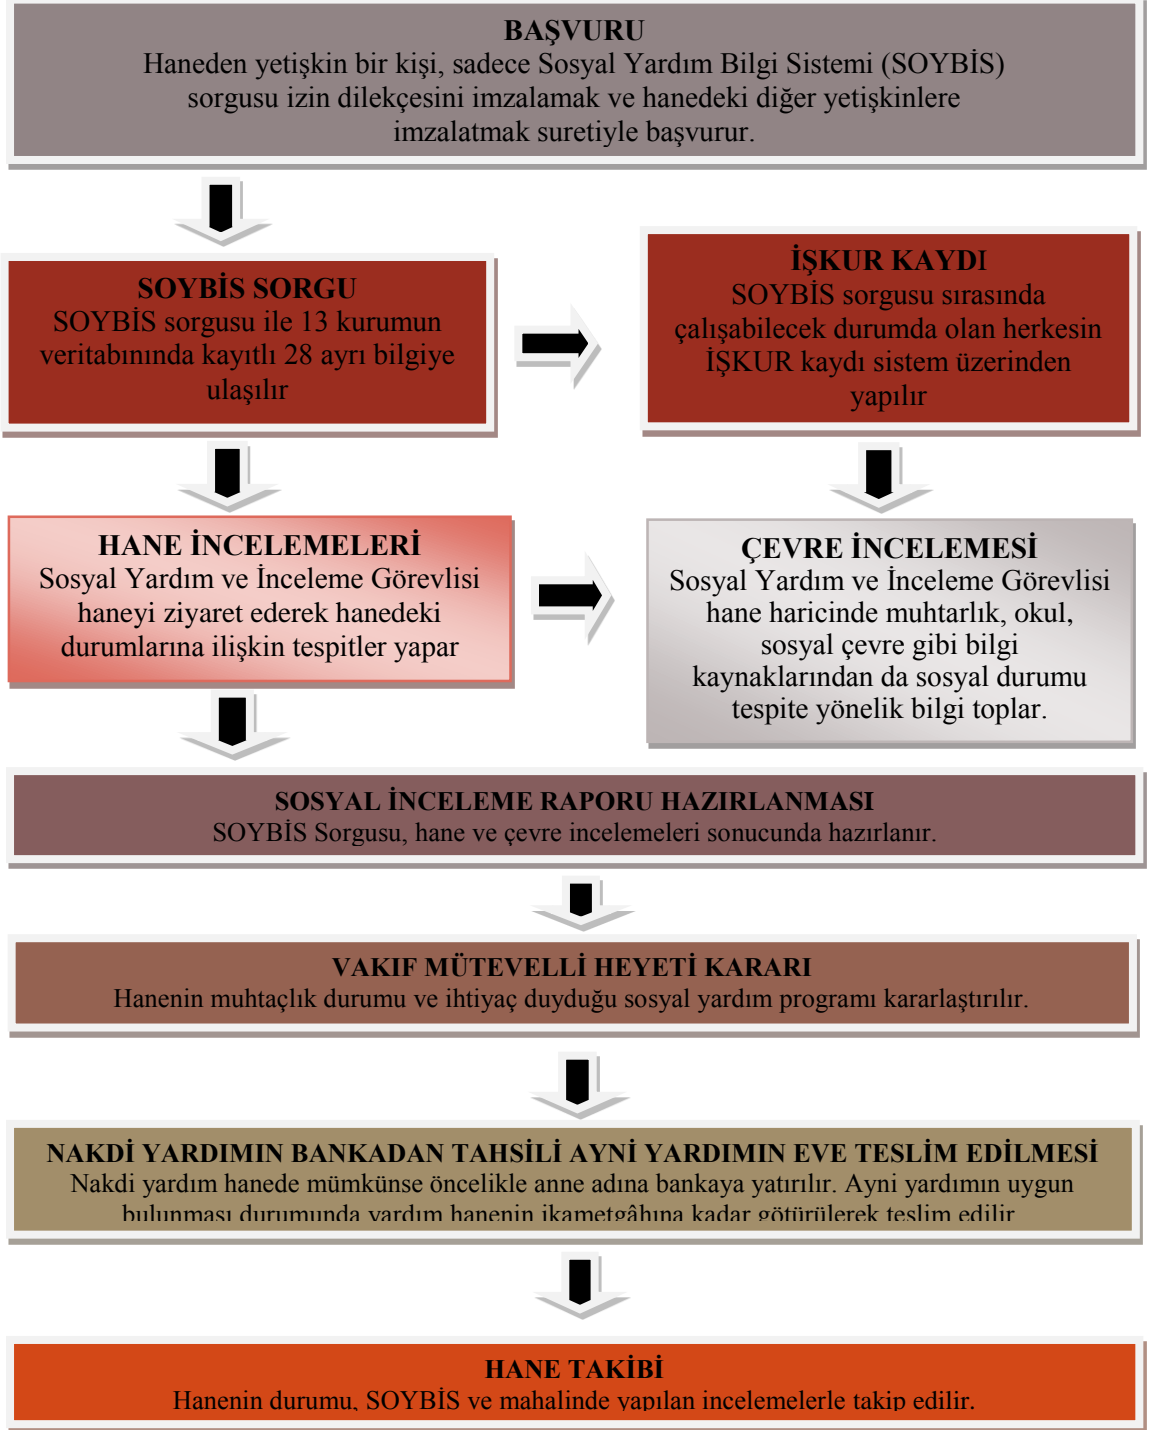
BAŞVURU
Haneden yetişkin bir kişi, sadece Sosyal Yardım Bilgi Sistemi (SOYBİS) sorgusu izin dilekçesini imzalamak ve hanedeki diğer yetişkinlere imzalatmak suretiyle başvurur.

SOYBİS SORGU
SOYBİS sorgusu ile 13 kurumun veritabınında kayıtlı 28 ayrı bilgiye ulaşılır

İŞKUR KAYDI
SOYBİS sorgusu sırasında çalışabilecek durumda olan herkesin İŞKUR kaydı sistem üzerinden yapılır

HANE İNCELEMELERİ
Sosyal Yardım ve İnceleme Görevlisi haneyi ziyaret ederek hanedeki durumlarına ilişkin tespitler yapar

ÇEVRE İNCELEMESİ
Sosyal Yardım ve İnceleme Görevlisi hane haricinde muhtarlık, okul, sosyal çevre gibi bilgi kaynaklarından da sosyal durumu tespite yönelik bilgi toplar.

SOSYAL İNCELEME RAPORU HAZIRLANMASI
SOYBİS Sorgusu, hane ve çevre incelemeleri sonucunda hazırlanır.

VAKIF MÜTEVELLİ HEYETİ KARARI
Hanenin muhtaçlık durumu ve ihtiyaç duyduğu sosyal yardım programı kararlaştırılır.

NAKDİ YARDIMIN BANKADAN TAHSİLİ AYNİ YARDIMIN EVE TESLİM EDİLMESİ
Nakdi yardım hanede mümkünse öncelikle anne adına bankaya yatırılır. Ayni yardımın uygun bulunması durumunda yardım hanenin ikametgâhına kadar götürülerek teslim edilir

HANE TAKİBİ
Hanenin durumu, SOYBİS ve mahalinde yapılan incelemelerle takip edilir.